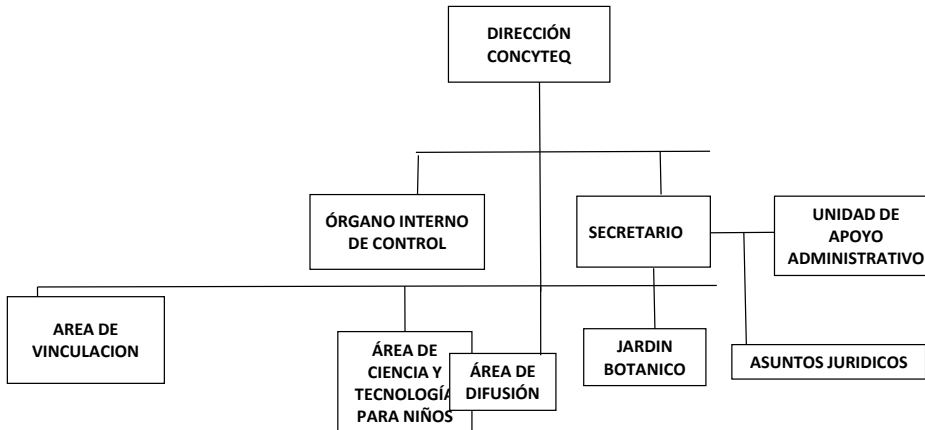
DIRECCIÓN CONCYTEQ

ÓRGANO INTERNO DE CONTROL

SECRETARIO

UNIDAD DE APOYO ADMINISTRATIVO

AREA DE VINCULACION

ÁREA DE CIENCIA Y TECNOLOGÍA PARA NIÑOS

ÁREA DE DIFUSIÓN

JARDIN BOTANICO

ASUNTOS JURIDICOS